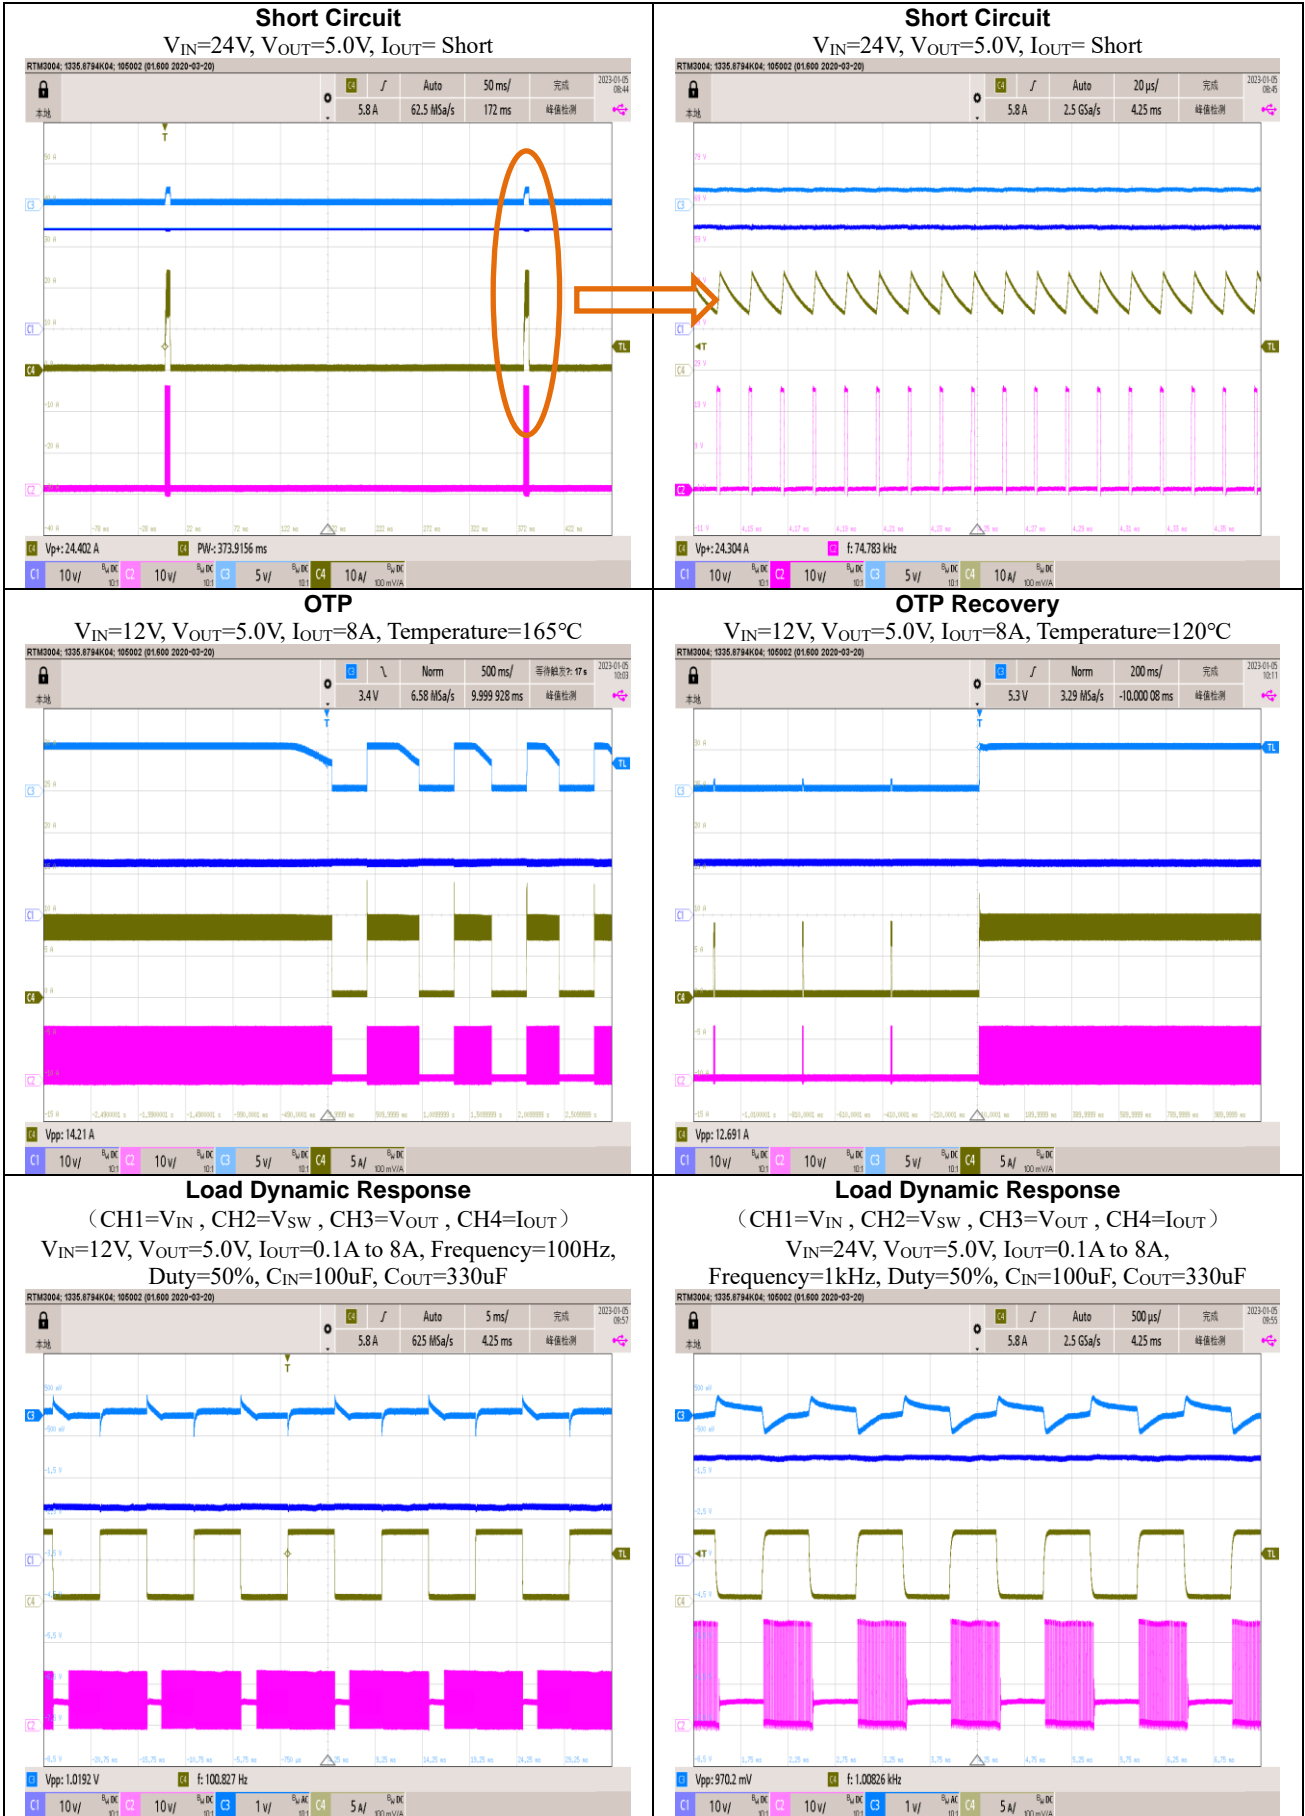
Short Circuit
$V_{IN}$=24V, $V_{OUT}$=5.0V, $I_{OUT}$= Short

RTM3004; 1335.8794K04; 105002 (01.600 2020-03-20)
本地
C4 Auto 50 ms/ 完成
5.8 A 62.5 MSa/s 172 ms 峰值检测
2023-01-05 08:44
Vp+: 24.402 A
PW: 373.9156 ms
C1 10 V/ C2 10 V/ C3 5 V/ C4 10 A/

Short Circuit
$V_{IN}$=24V, $V_{OUT}$=5.0V, $I_{OUT}$= Short

RTM3004; 1335.8794K04; 105002 (01.600 2020-03-20)
本地
C4 Auto 20 µs/ 完成
5.8 A 2.5 GSa/s 4.25 ms 峰值检测
2023-01-05 08:45
Vp+: 24.304 A
f: 74.783 kHz
C1 10 V/ C2 10 V/ C3 5 V/ C4 10 A/

OTP
$V_{IN}$=12V, $V_{OUT}$=5.0V, $I_{OUT}$=8A, Temperature=165°C

RTM3004; 1335.8794K04; 105002 (01.600 2020-03-20)
本地
C3 Norm 500 ms/ 等待触发
3.4 V 6.58 MSa/s 9.999 928 ms 峰值检测
2023-01-05 10:03
Vpp: 14.21 A
C1 10 V/ C2 10 V/ C3 5 V/ C4 5 A/

OTP Recovery
$V_{IN}$=12V, $V_{OUT}$=5.0V, $I_{OUT}$=8A, Temperature=120°C

RTM3004; 1335.8794K04; 105002 (01.600 2020-03-20)
本地
C3 Norm 200 ms/ 完成
5.3 V 3.29 MSa/s -10.000 08 ms 峰值检测
2023-01-05 10:11
Vpp: 12.691 A
C1 10 V/ C2 10 V/ C3 5 V/ C4 5 A/

Load Dynamic Response
（CH1=$V_{IN}$ , CH2=$V_{SW}$ , CH3=$V_{OUT}$ , CH4=$I_{OUT}$）
$V_{IN}$=12V, $V_{OUT}$=5.0V, $I_{OUT}$=0.1A to 8A, Frequency=100Hz, Duty=50%, $C_{IN}$=100uF, $C_{OUT}$=330uF

RTM3004; 1335.8794K04; 105002 (01.600 2020-03-20)
本地
C4 Auto 5 ms/ 完成
5.8 A 625 MSa/s 4.25 ms 峰值检测
2023-01-05 09:57
Vpp: 1.0192 V
f: 100.827 Hz
C1 10 V/ C2 10 V/ C3 1 V/ C4 5 A/

Load Dynamic Response
（CH1=$V_{IN}$ , CH2=$V_{SW}$ , CH3=$V_{OUT}$ , CH4=$I_{OUT}$）
$V_{IN}$=24V, $V_{OUT}$=5.0V, $I_{OUT}$=0.1A to 8A, Frequency=1kHz, Duty=50%, $C_{IN}$=100uF, $C_{OUT}$=330uF

RTM3004; 1335.8794K04; 105002 (01.600 2020-03-20)
本地
C4 Auto 500 µs/ 完成
5.8 A 2.5 GSa/s 4.25 ms 峰值检测
2023-01-05 09:55
Vpp: 970.2 mV
f: 1.00826 kHz
C1 10 V/ C2 10 V/ C3 1 V/ C4 5 A/